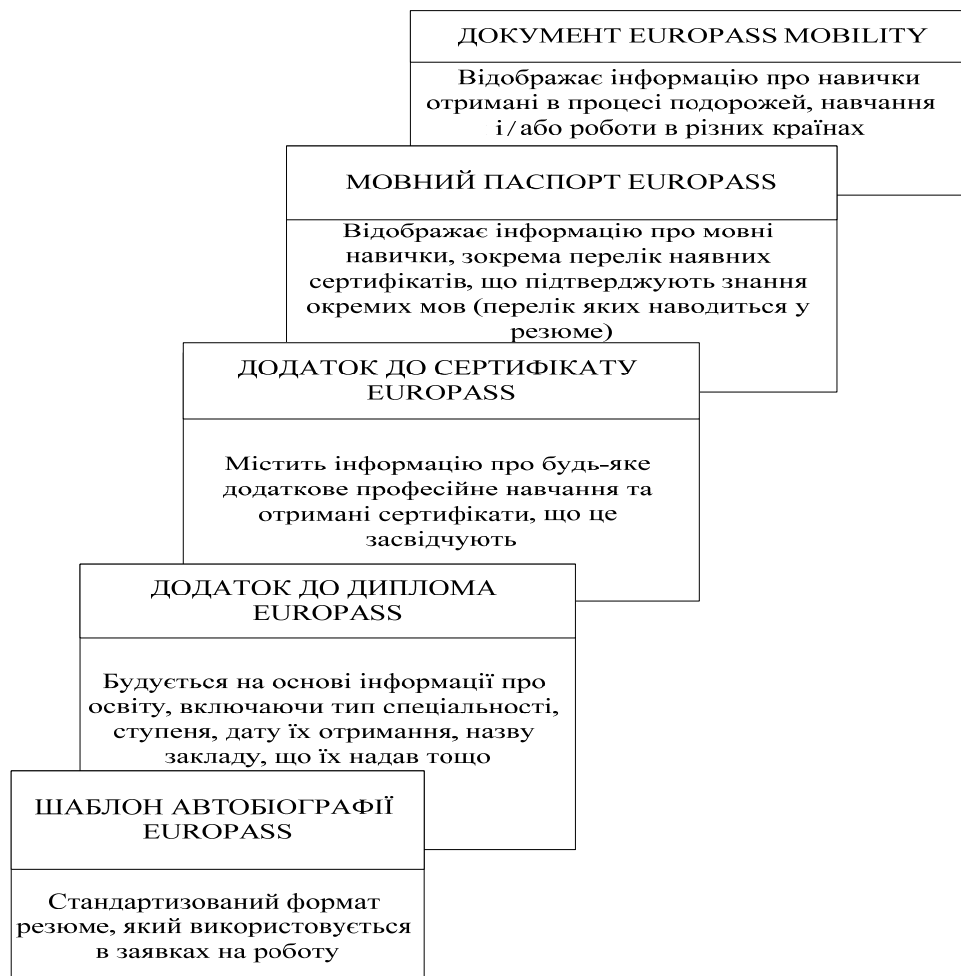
ДОКУМЕНТ EUROPASS MOBILITY

Відображає інформацію про навички отримані в процесі подорожей, навчання і/або роботи в різних країнах

МОВНИЙ ПАСПОРТ EUROPASS

Відображає інформацію про мовні навички, зокрема перелік наявних сертифікатів, що підтверджують знання окремих мов (перелік яких наводиться у резюме)

ДОДАТОК ДО СЕРТИФІКАТУ EUROPASS

Містить інформацію про будь-яке додаткове професійне навчання та отримані сертифікати, що це засвідчують

ДОДАТОК ДО ДИПЛОМА EUROPASS

Будується на основі інформації про освіту, включаючи тип спеціальності, ступеня, дату їх отримання, назву закладу, що їх надав тощо

ШАБЛОН АВТОБІОГРАФІЇ EUROPASS

Стандартизований формат резюме, який використовується в заявках на роботу